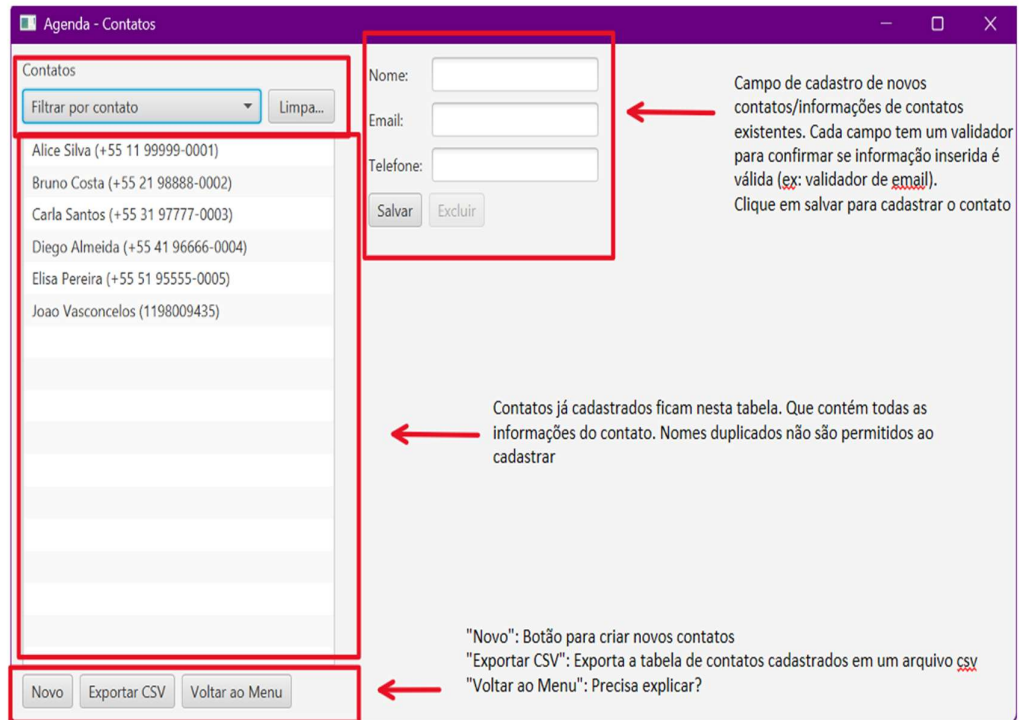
Agenda - Contatos

Contatos

Filtrar por contato

Limpa...

Alice Silva (+55 11 99999-0001)
Bruno Costa (+55 21 98888-0002)
Carla Santos (+55 31 97777-0003)
Diego Almeida (+55 41 96666-0004)
Elisa Pereira (+55 51 95555-0005)
Joao Vasconcelos (1198009435)

Nome:
Email:
Telefone:

Salvar
Excluir

Campo de cadastro de novos contatos/informações de contatos existentes. Cada campo tem um validador para confirmar se informação inserida é válida (ex: validador de email). Clique em salvar para cadastrar o contato

Contatos já cadastrados ficam nesta tabela. Que contém todas as informações do contato. Nomes duplicados não são permitidos ao cadastrar

"Novo": Botão para criar novos contatos
"Exportar CSV": Exporta a tabela de contatos cadastrados em um arquivo csv
"Voltar ao Menu": Precisa explicar?

Novo
Exportar CSV
Voltar ao Menu